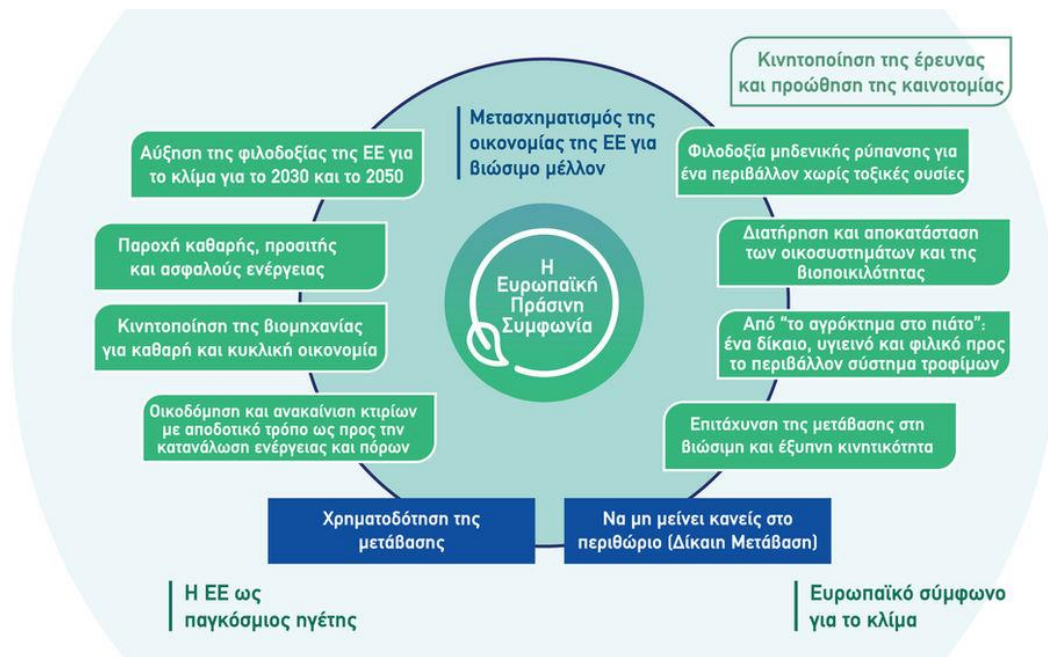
Κινητοποίηση της έρευνας και προώθηση της καινοτομίας

Μετασχηματισμός της οικονομίας της ΕΕ για βιώσιμο μέλλον

Αύξηση της φιλοδοξίας της ΕΕ για το κλίμα για το 2030 και το 2050

Φιλοδοξία μηδενικής ρύπανσης για ένα περιβάλλον χωρίς τοξικές ουσίες

Παροχή καθαρής, προσιτής και ασφαλούς ενέργειας

Διατήρηση και αποκατάσταση των οικοσυστημάτων και της βιοποικιλότητας

Η Ευρωπαϊκή Πράσινη Συμφωνία

Κινητοποίηση της βιομηχανίας για καθαρή και κυκλική οικονομία

Από "το αγρόκτημα στο πιάτο": ένα δίκαιο, υγιεινό και φιλικό προς το περιβάλλον σύστημα τροφίμων

Οικοδόμηση και ανακαίνιση κτιρίων με αποδοτικό τρόπο ως προς την κατανάλωση ενέργειας και πόρων

Επιτάχυνση της μετάβασης στη βιώσιμη και έξυπνη κινητικότητα

Χρηματοδότηση της μετάβασης

Να μη μείνει κανείς στο περιθώριο (Δίκαιη Μετάβαση)

Η ΕΕ ως παγκόσμιος ηγέτης

Ευρωπαϊκό σύμφωνο για το κλίμα